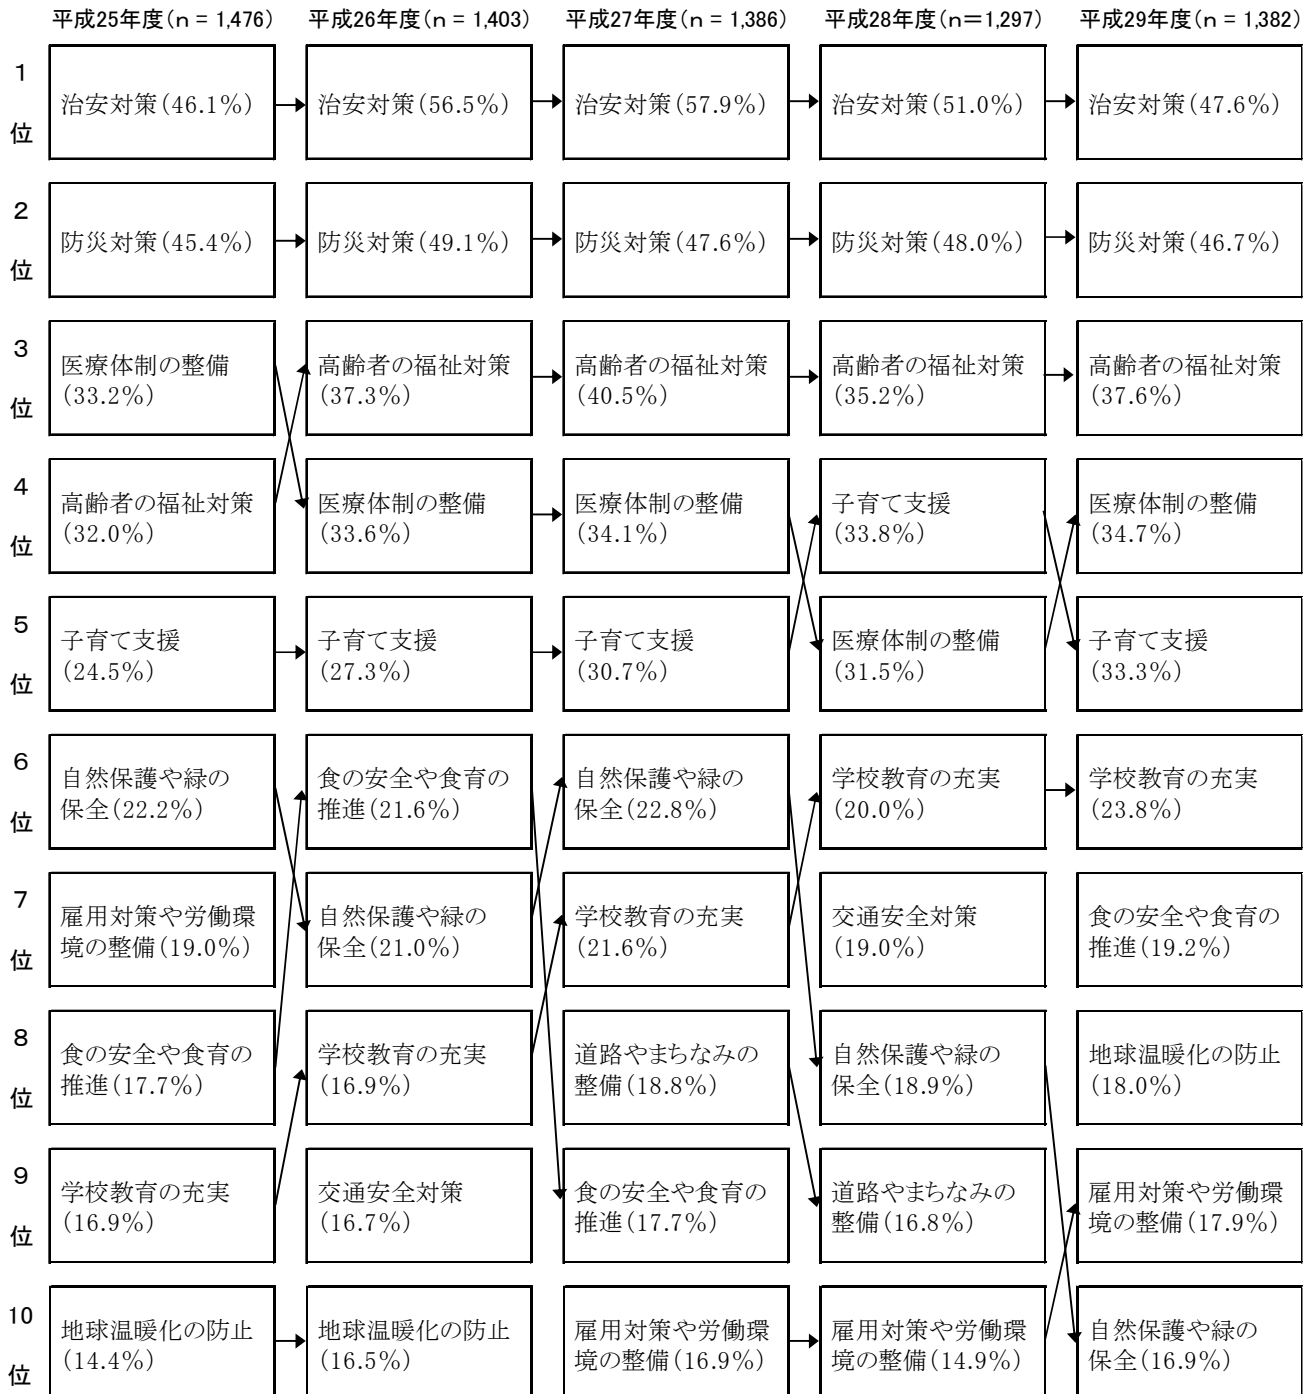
| | 平成25年度（n = 1,476） | 平成26年度（n = 1,403） | 平成27年度（n = 1,386） | 平成28年度（n=1,297） | 平成29年度（n = 1,382） |
|---|---|---|---|---|---|
| 1位 | 治安対策（46.1%） | 治安対策（56.5%） | 治安対策（57.9%） | 治安対策（51.0%） | 治安対策（47.6%） |
| 2位 | 防災対策（45.4%） | 防災対策（49.1%） | 防災対策（47.6%） | 防災対策（48.0%） | 防災対策（46.7%） |
| 3位 | 医療体制の整備（33.2%） | 高齢者の福祉対策（37.3%） | 高齢者の福祉対策（40.5%） | 高齢者の福祉対策（35.2%） | 高齢者の福祉対策（37.6%） |
| 4位 | 高齢者の福祉対策（32.0%） | 医療体制の整備（33.6%） | 医療体制の整備（34.1%） | 子育て支援（33.8%） | 医療体制の整備（34.7%） |
| 5位 | 子育て支援（24.5%） | 子育て支援（27.3%） | 子育て支援（30.7%） | 医療体制の整備（31.5%） | 子育て支援（33.3%） |
| 6位 | 自然保護や緑の保全（22.2%） | 食の安全や食育の推進（21.6%） | 自然保護や緑の保全（22.8%） | 学校教育の充実（20.0%） | 学校教育の充実（23.8%） |
| 7位 | 雇用対策や労働環境の整備（19.0%） | 自然保護や緑の保全（21.0%） | 学校教育の充実（21.6%） | 交通安全対策（19.0%） | 食の安全や食育の推進（19.2%） |
| 8位 | 食の安全や食育の推進（17.7%） | 学校教育の充実（16.9%） | 道路やまちなみの整備（18.8%） | 自然保護や緑の保全（18.9%） | 地球温暖化の防止（18.0%） |
| 9位 | 学校教育の充実（16.9%） | 交通安全対策（16.7%） | 食の安全や食育の推進（17.7%） | 道路やまちなみの整備（16.8%） | 雇用対策や労働環境の整備（17.9%） |
| 10位 | 地球温暖化の防止（14.4%） | 地球温暖化の防止（16.5%） | 雇用対策や労働環境の整備（16.9%） | 雇用対策や労働環境の整備（14.9%） | 自然保護や緑の保全（16.9%） |